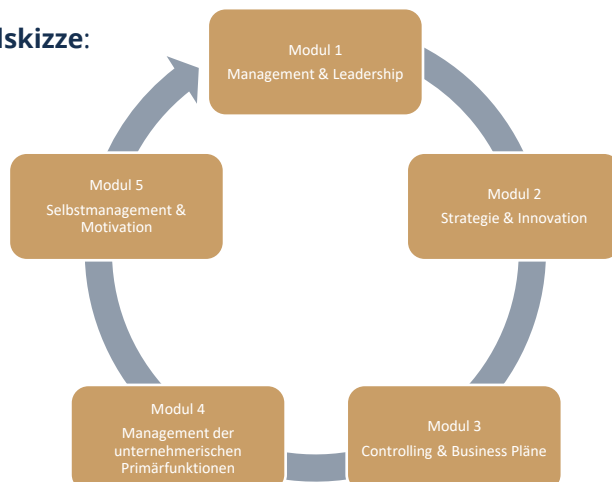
lskizze:

Modul 1
Management & Leadership

Modul 2
Strategie & Innovation

Modul 3
Controlling & Business Pläne

Modul 4
Management der unternehmerischen Primärfunktionen

Modul 5
Selbstmanagement & Motivation